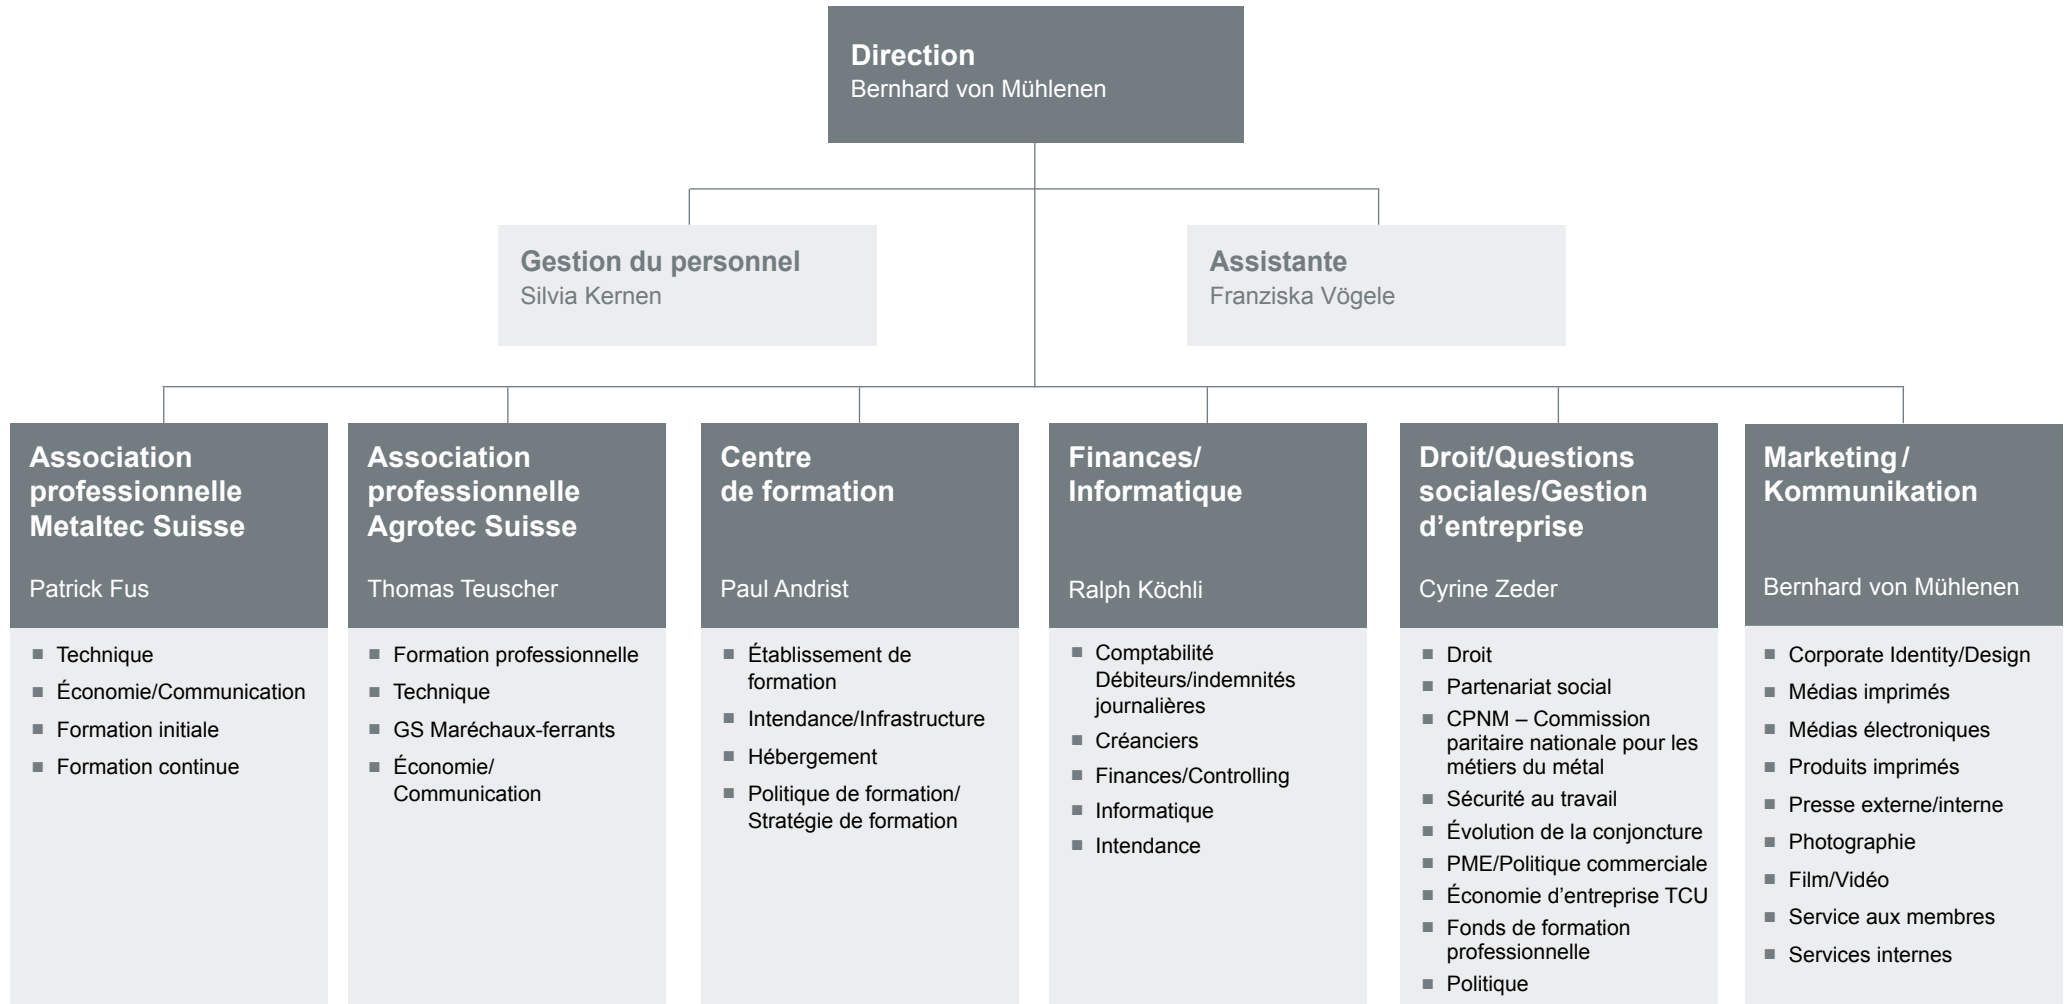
**Direction**
Bernhard von Mühlenen

**Gestion du personnel**
Silvia Kernen

**Assistante**
Franziska Vögele

**Association professionnelle Metaltec Suisse**
Patrick Fus
- Technique
- Économie/Communication
- Formation initiale
- Formation continue

**Association professionnelle Agrotec Suisse**
Thomas Teuscher
- Formation professionnelle
- Technique
- GS Maréchaux-ferrants
- Économie/Communication

**Centre de formation**
Paul Andrist
- Établissement de formation
- Intendance/Infrastructure
- Hébergement
- Politique de formation/Stratégie de formation

**Finances/Informatique**
Ralph Köchli
- Comptabilité Débiteurs/indemnités journalières
- Créanciers
- Finances/Controlling
- Informatique
- Intendance

**Droit/Questions sociales/Gestion d'entreprise**
Cyrine Zeder
- Droit
- Partenariat social
- CPNM – Commission paritaire nationale pour les métiers du métal
- Sécurité au travail
- Évolution de la conjoncture
- PME/Politique commerciale
- Économie d'entreprise TCU
- Fonds de formation professionnelle
- Politique

**Marketing/Kommunikation**
Bernhard von Mühlenen
- Corporate Identity/Design
- Médias imprimés
- Médias électroniques
- Produits imprimés
- Presse externe/interne
- Photographie
- Film/Vidéo
- Service aux membres
- Services internes